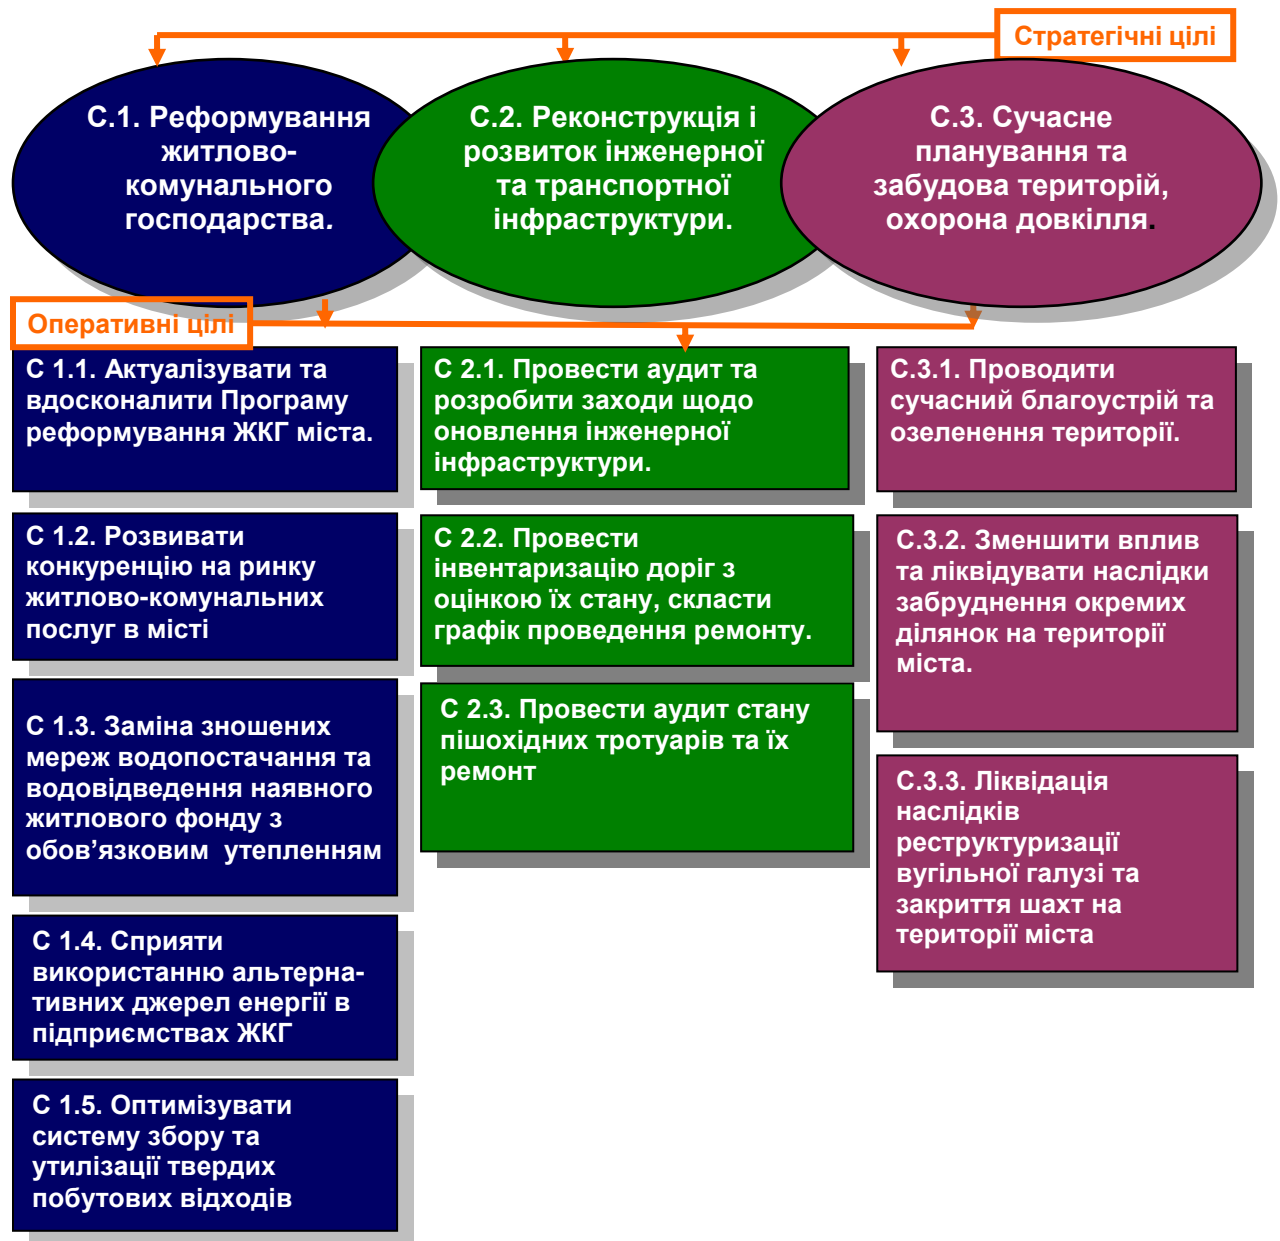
Стратегічні цілі

С.1. Реформування житлово-комунального господарства.

С.2. Реконструкція і розвиток інженерної та транспортної інфраструктури.

С.3. Сучасне планування та забудова територій, охорона довкілля.

Оперативні цілі

С 1.1. Актуалізувати та вдосконалити Програму реформування ЖКГ міста.

С 1.2. Розвивати конкуренцію на ринку житлово-комунальних послуг в місті

С 1.3. Заміна зношених мереж водопостачання та водовідведення наявного житлового фонду з обов'язковим утепленням

С 1.4. Сприяти використанню альтернативних джерел енергії в підприємствах ЖКГ

С 1.5. Оптимізувати систему збору та утилізації твердих побутових відходів

С 2.1. Провести аудит та розробити заходи щодо оновлення інженерної інфраструктури.

С 2.2. Провести інвентаризацію доріг з оцінкою їх стану, скласти графік проведення ремонту.

С 2.3. Провести аудит стану пішохідних тротуарів та їх ремонт

С.3.1. Проводити сучасний благоустрій та озеленення території.

С.3.2. Зменшити вплив та ліквідувати наслідки забруднення окремих ділянок на території міста.

С.3.3. Ліквідація наслідків реструктуризації вугільної галузі та закриття шахт на території міста